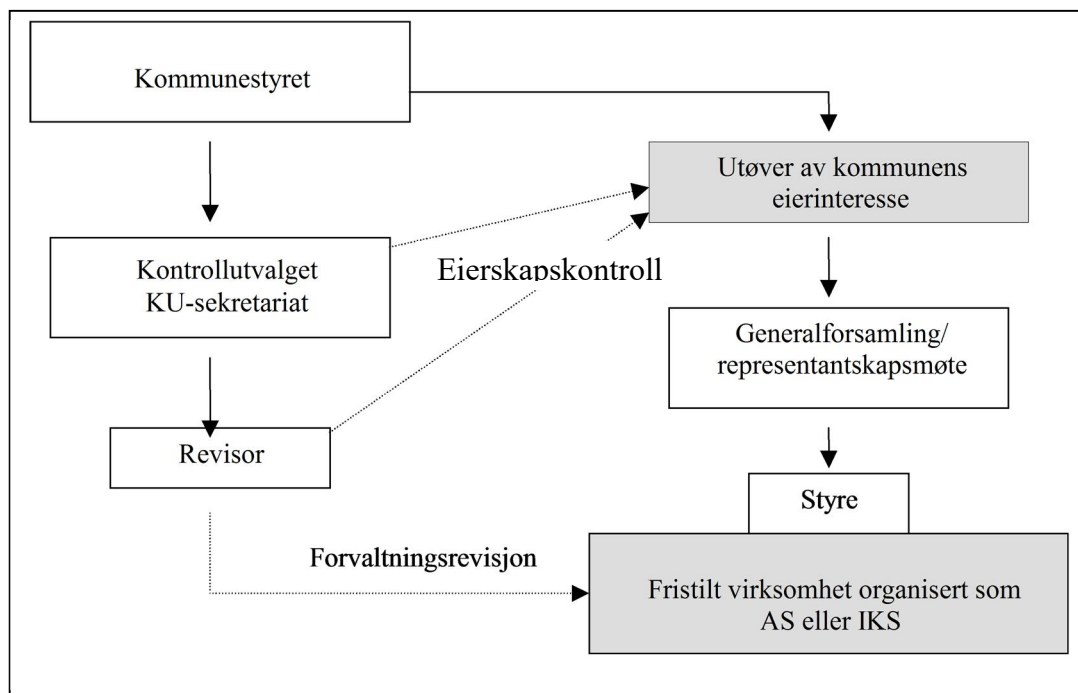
Kommunestyret

Utøver av kommunens eierinteresse

Kontrollutvalget KU-sekretariat

Eierskapskontroll

Generalforsamling/ representantskapsmøte

Revisor

Styre

Forvaltningsrevisjon

Fristilt virksomhet organisert som AS eller IKS